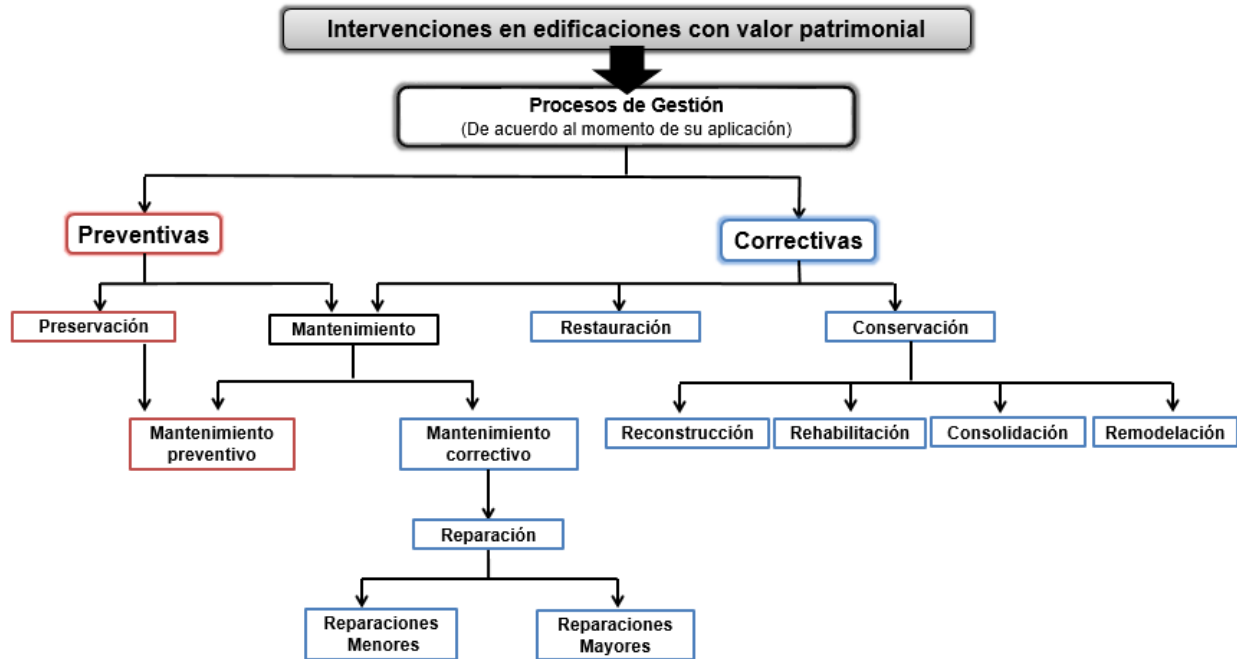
Intervenciones en edificaciones con valor patrimonial

Procesos de Gestión
(De acuerdo al momento de su aplicación)

Preventivas

Correctivas

Preservación

Mantenimiento

Restauración

Conservación

Mantenimiento preventivo

Mantenimiento correctivo

Reconstrucción

Rehabilitación

Consolidación

Remodelación

Reparación

Reparaciones Menores

Reparaciones Mayores